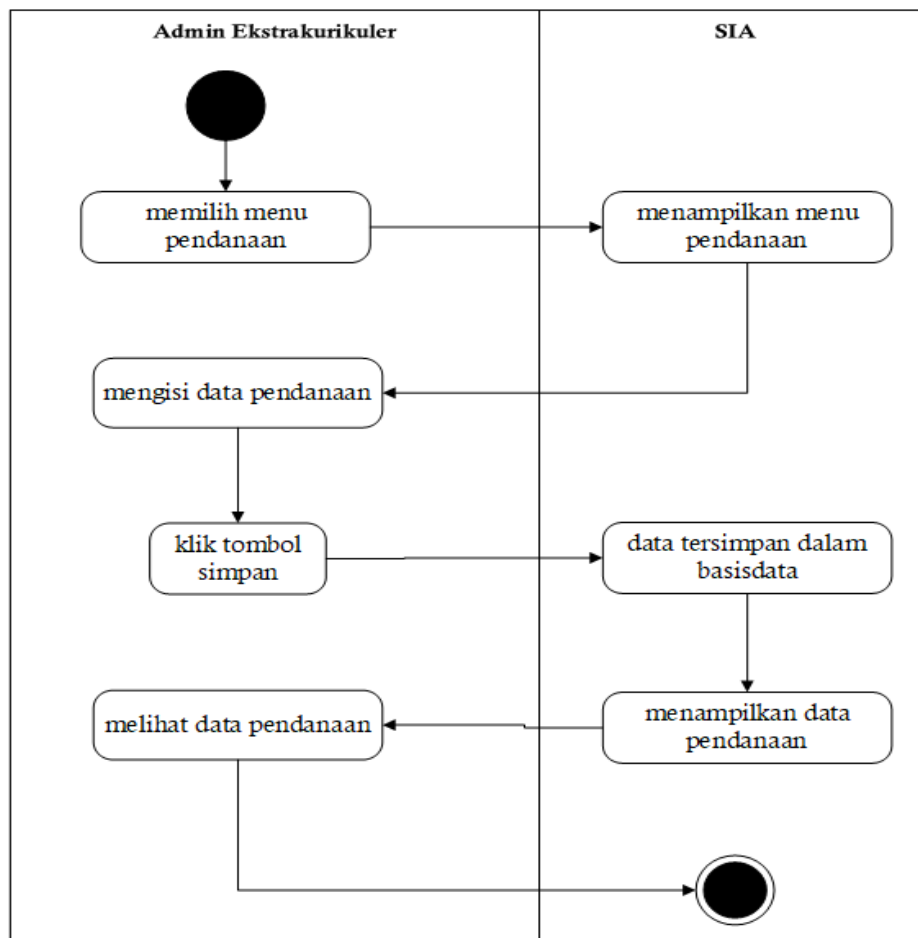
Admin Ekstrakurikuler

SIA

memilih menu pendanaan

menampilkan menu pendanaan

mengisi data pendanaan

klik tombol simpan

data tersimpan dalam basisdata

menampilkan data pendanaan

melihat data pendanaan